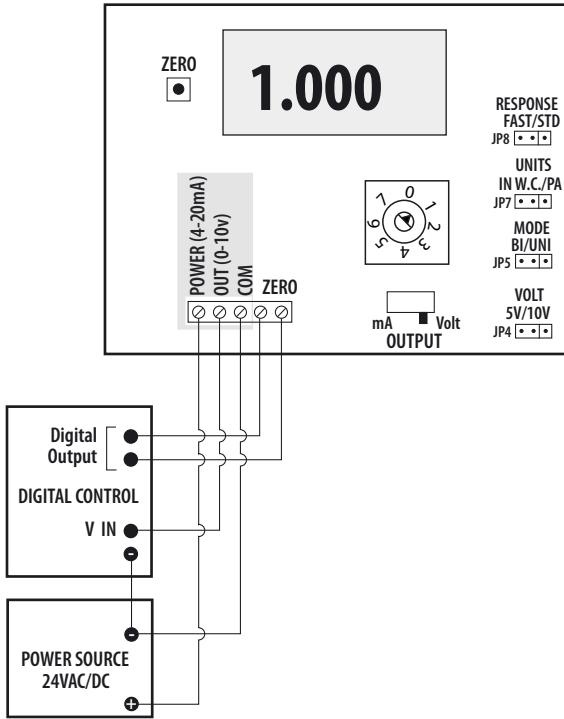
ZERO

1.000

RESPONSE
FAST/STD
JP8

UNITS
IN W.C./PA
JP7

MODE
BI/UNI
JP5

VOLT
5V/10V
JP4

0 1 2 3 4 5 6 7

POWER (4-20mA)
OUT (0-10v)
COM
ZERO

mA Volt
OUTPUT

Digital
Output

DIGITAL CONTROL

V IN

POWER SOURCE
24VAC/DC